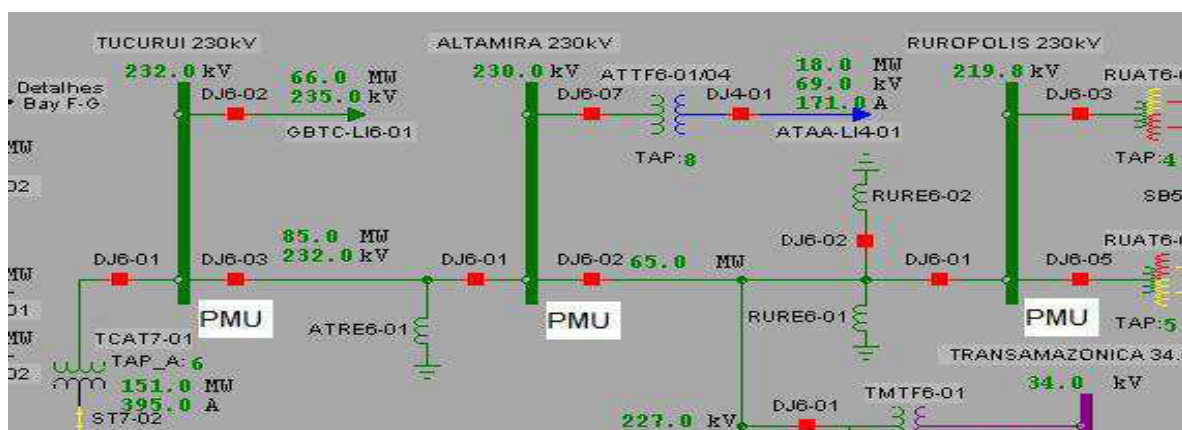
TUCURUI 230kV
ALTAMIRA 230kV
RUROPOLIS 230kV

Detalhes
• Bay F-G

MW
02
MW
01
MW
02

232.0 kV
66.0 MW
235.0 kV
DJ6-02
GBTC-LI6-01

230.0 kV
ATTF6-01/04
DJ6-07
DJ4-01
18.0 MW
69.0 kV
171.0 A
ATAA-LI4-01
TAP:8

219.8 kV
DJ6-03
RUAT6-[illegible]
TAP:4
SB5
RURE6-02

DJ6-01
DJ6-03
85.0 MW
232.0 kV
DJ6-01
DJ6-02 65.0 MW
DJ6-02
DJ6-01
DJ6-05
RUAT6-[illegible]

PMU
PMU
PMU
ATRE6-01
RURE6-01
TAP:5

TCAT7-01
TAP_A: 6
151.0 MW
395.0 A
ST7-02

TRANSAMAZONICA 34.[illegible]
34.0 kV
TMTF6-01
DJ6-01
227.0 kV